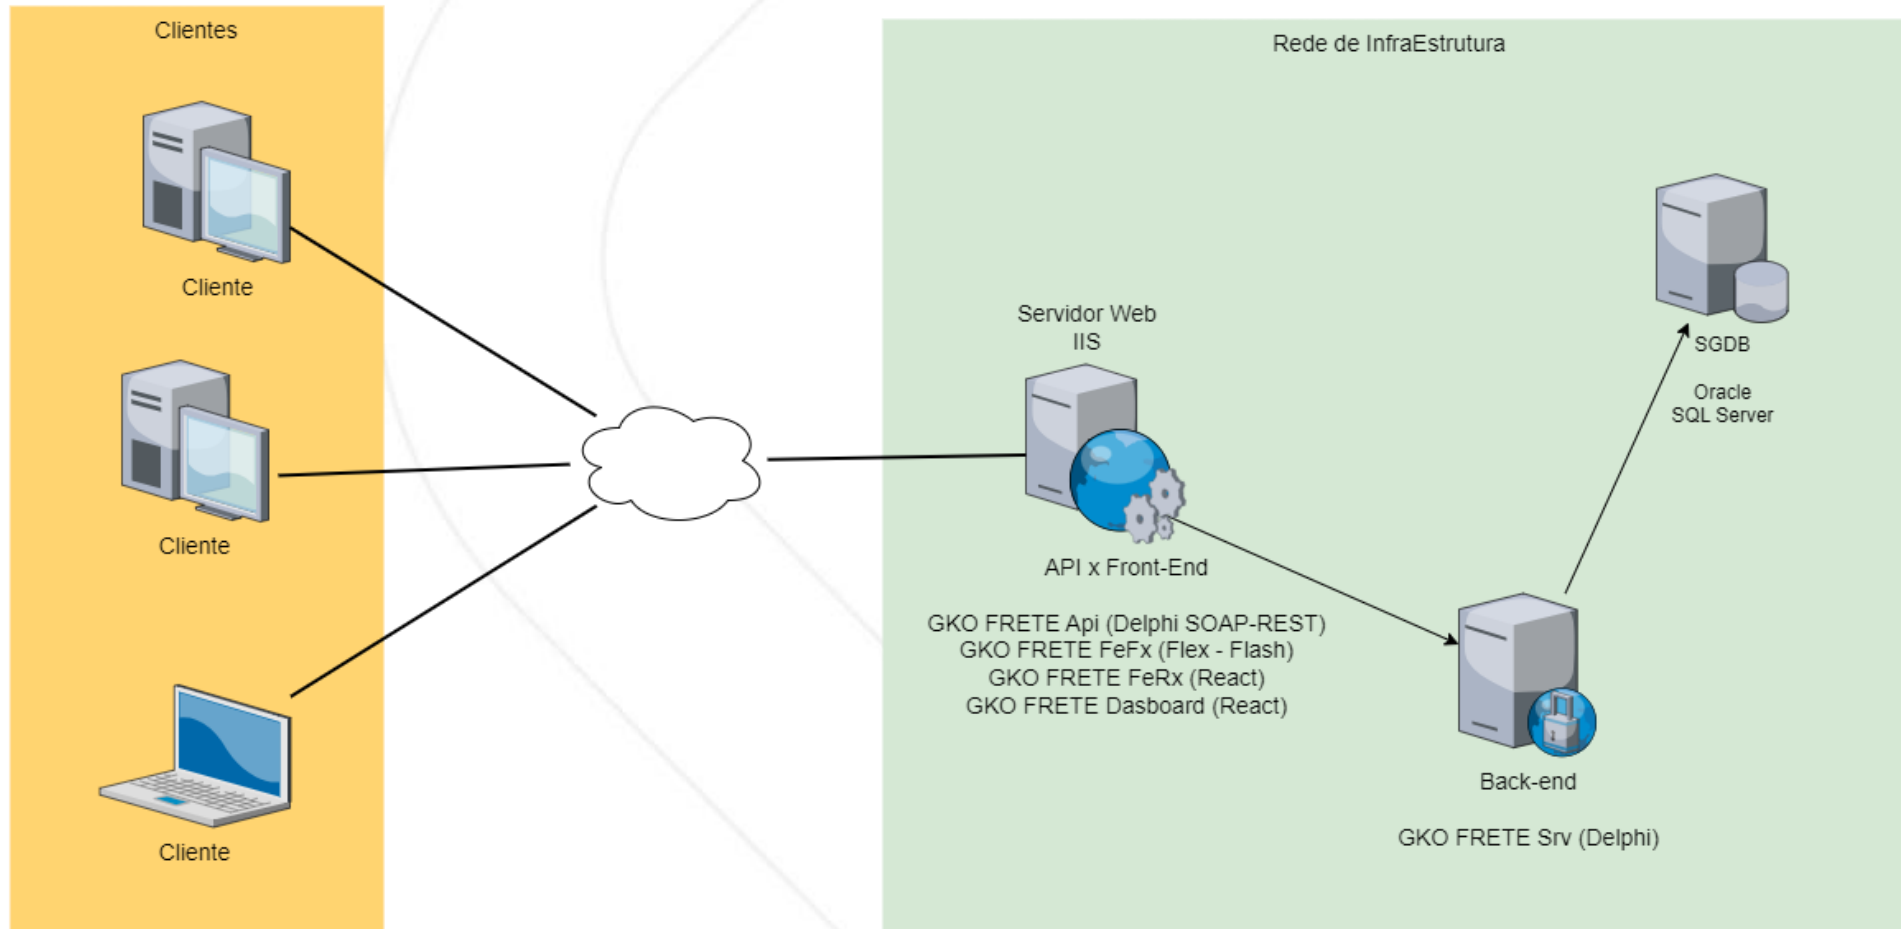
Clientes

Cliente

Cliente

Cliente

Rede de InfraEstrutura

Servidor Web
IIS

API x Front-End

GKO FRETE Api (Delphi SOAP-REST)
GKO FRETE FeFx (Flex - Flash)
GKO FRETE FeRx (React)
GKO FRETE Dasboard (React)

SGDB

Oracle
SQL Server

Back-end

GKO FRETE Srv (Delphi)